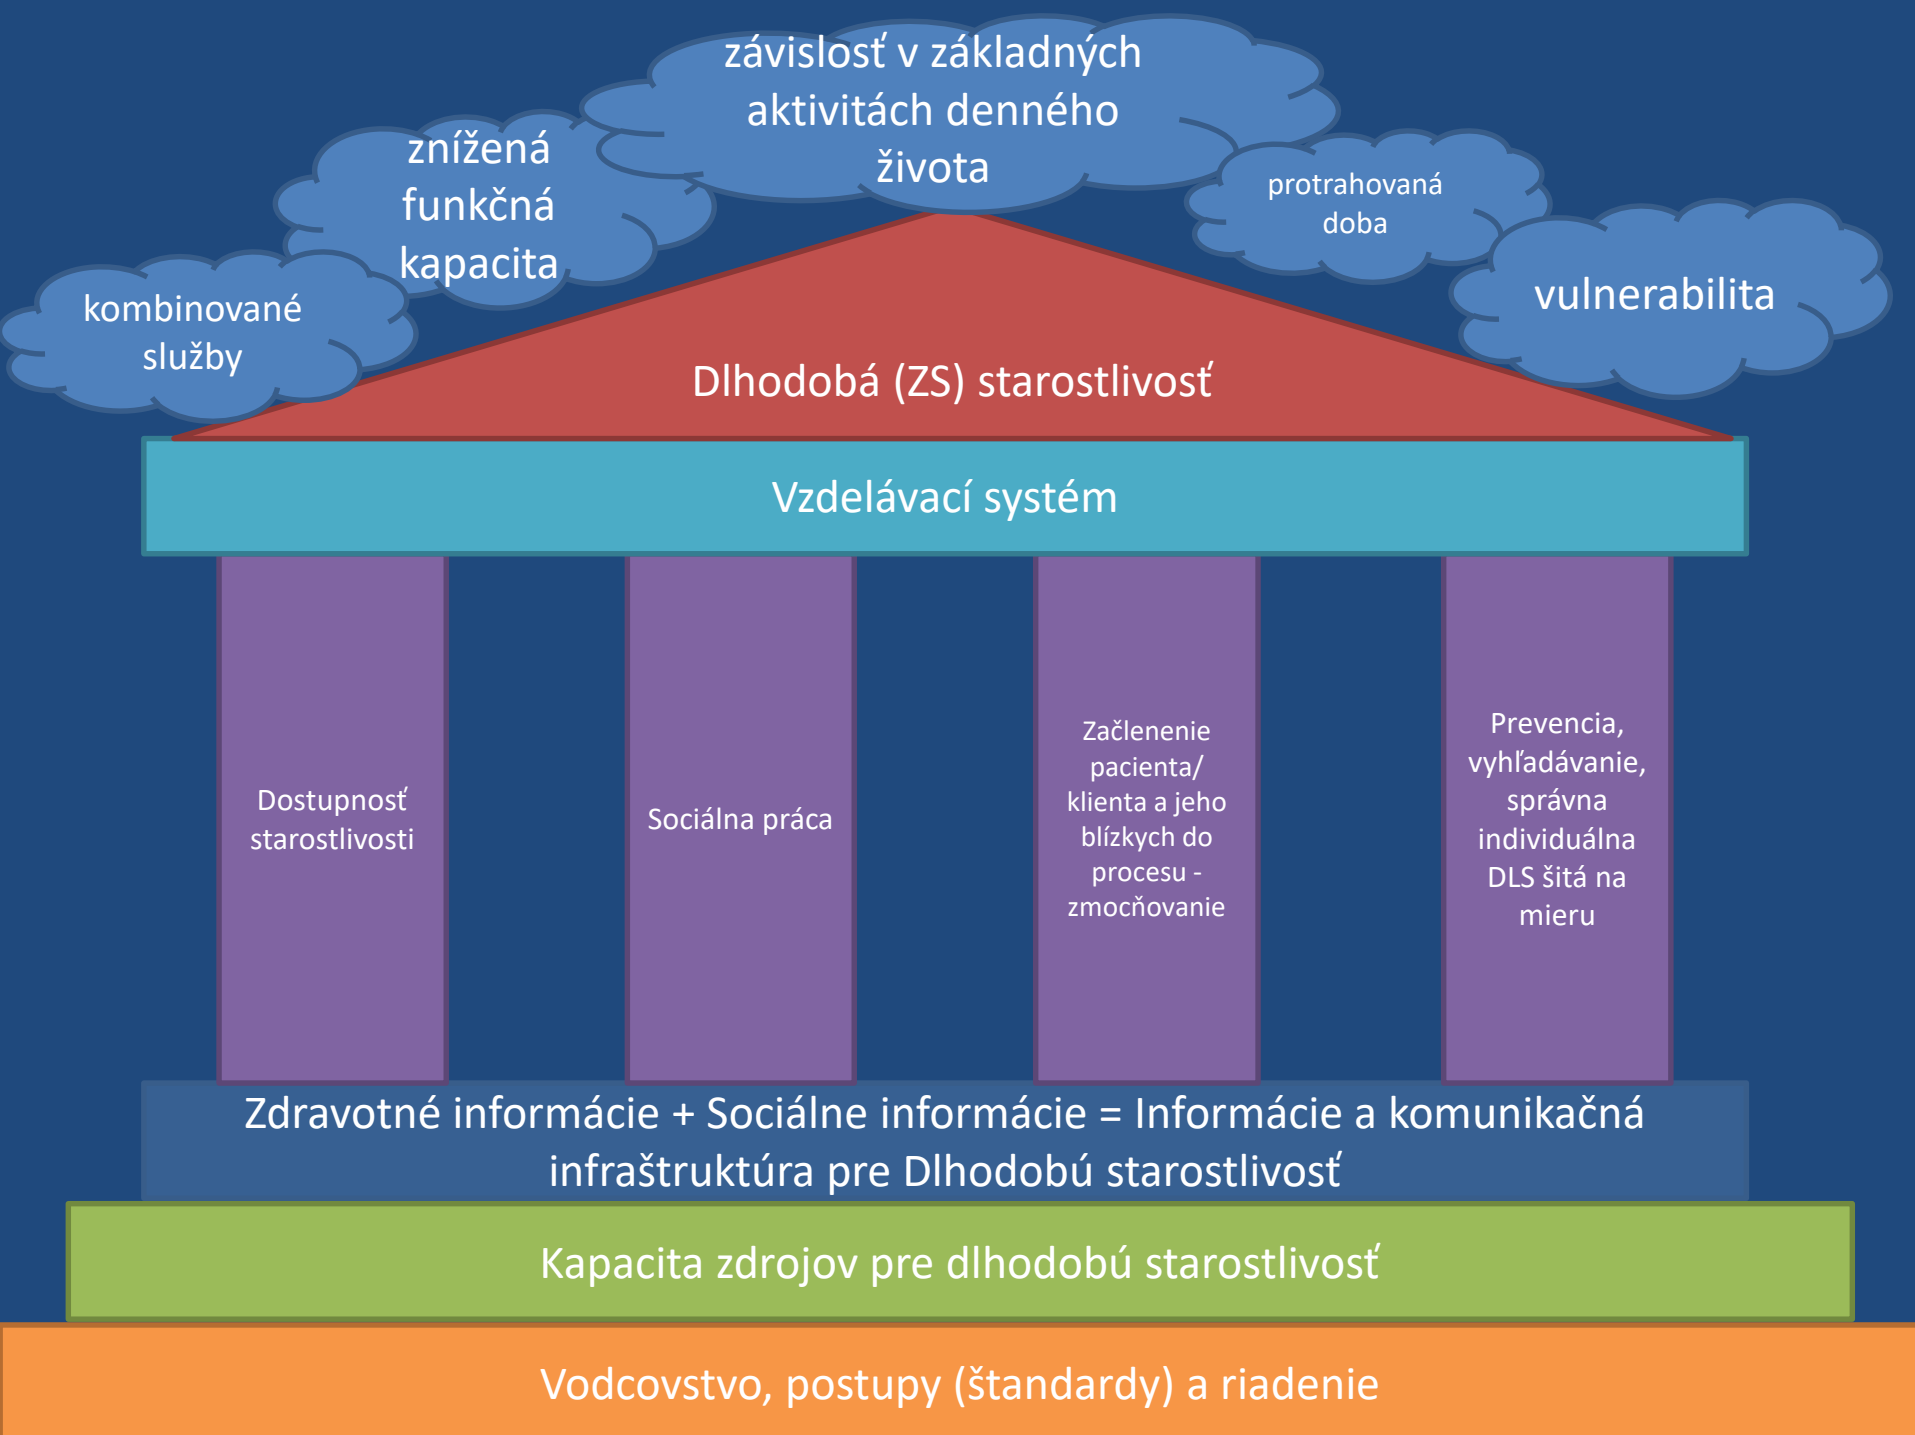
kombinované služby

znížená funkčná kapacita

závislosť v základných aktivitách denného života

protrahovaná doba

vulnerabilita

Dlhodobá (ZS) starostlivosť

Vzdelávací systém

Dostupnosť starostlivosti

Sociálna práca

Začlenenie pacienta/ klienta a jeho blízkych do procesu - zmocňovanie

Prevencia, vyhľadávanie, správna individuálna DLS šitá na mieru

Zdravotné informácie + Sociálne informácie = Informácie a komunikačná infraštruktúra pre Dlhodobú starostlivosť

Kapacita zdrojov pre dlhodobú starostlivosť

Vodcovstvo, postupy (štandardy) a riadenie